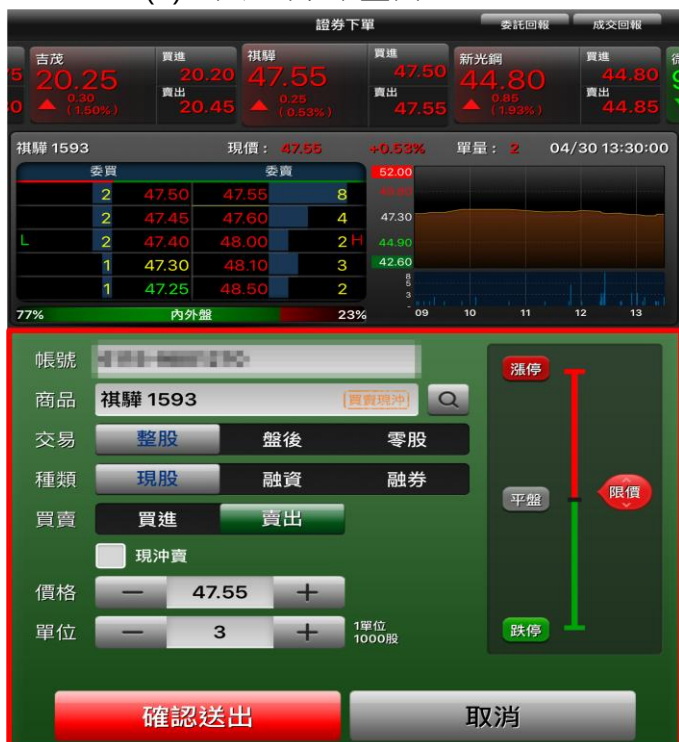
證券下單 委託回報 成交回報

吉茂 20.25 ▲ 0.30 (1.50%) 買進 20.20 賣出 20.45
祺驊 47.55 ▲ 0.25 (0.53%) 買進 47.50 賣出 47.55
新光鋼 44.80 ▲ 0.85 (1.93%) 買進 44.80 賣出 44.85

祺驊 1593 現價： 47.55 +0.53% 單量： 2 04/30 13:30:00

| 委買 | | 委賣 | |
|---|---|---|---|
| 2 | 47.50 | 47.55 | 8 |
| 2 | 47.45 | 47.60 | 4 |
| L 2 | 47.40 | 48.00 | 2 H |
| 1 | 47.30 | 48.10 | 3 |
| 1 | 47.25 | 48.50 | 2 |

77% 內外盤 23%

52.00 47.30 44.90 42.60 8 5 3 09 10 11 12 13

帳號 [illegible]
商品 祺驊 1593 買賣現沖
交易 整股 盤後 零股
種類 現股 融資 融券
買賣 買進 賣出
現沖賣
價格 — 47.55 +
單位 — 3 + 1單位 1000股

漲停 平盤 限價 跌停

確認送出 取消